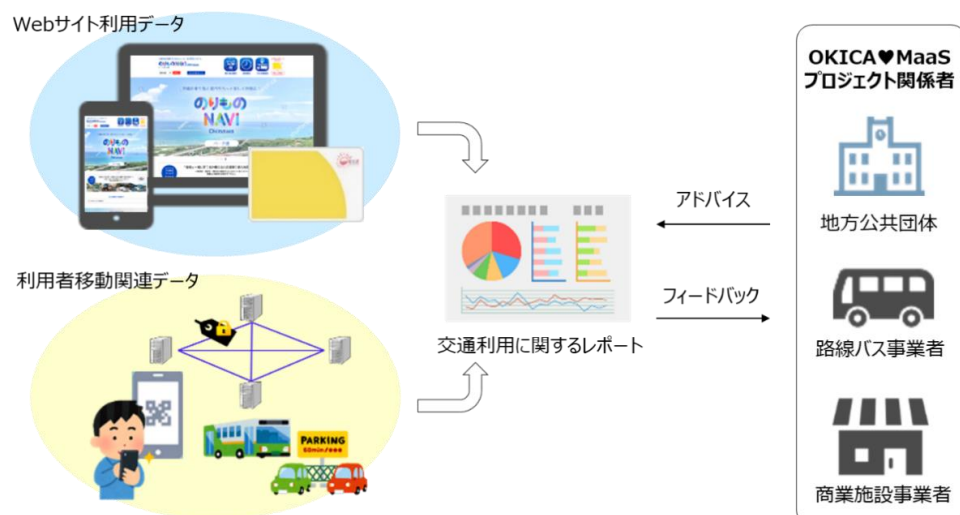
Webサイト利用データ

のりものNAVI Okinawa

利用者移動関連データ

PARKING

交通利用に関するレポート

アドバイス

フィードバック

OKICA♥MaaS プロジェクト関係者

地方公共団体

路線バス事業者

商業施設事業者